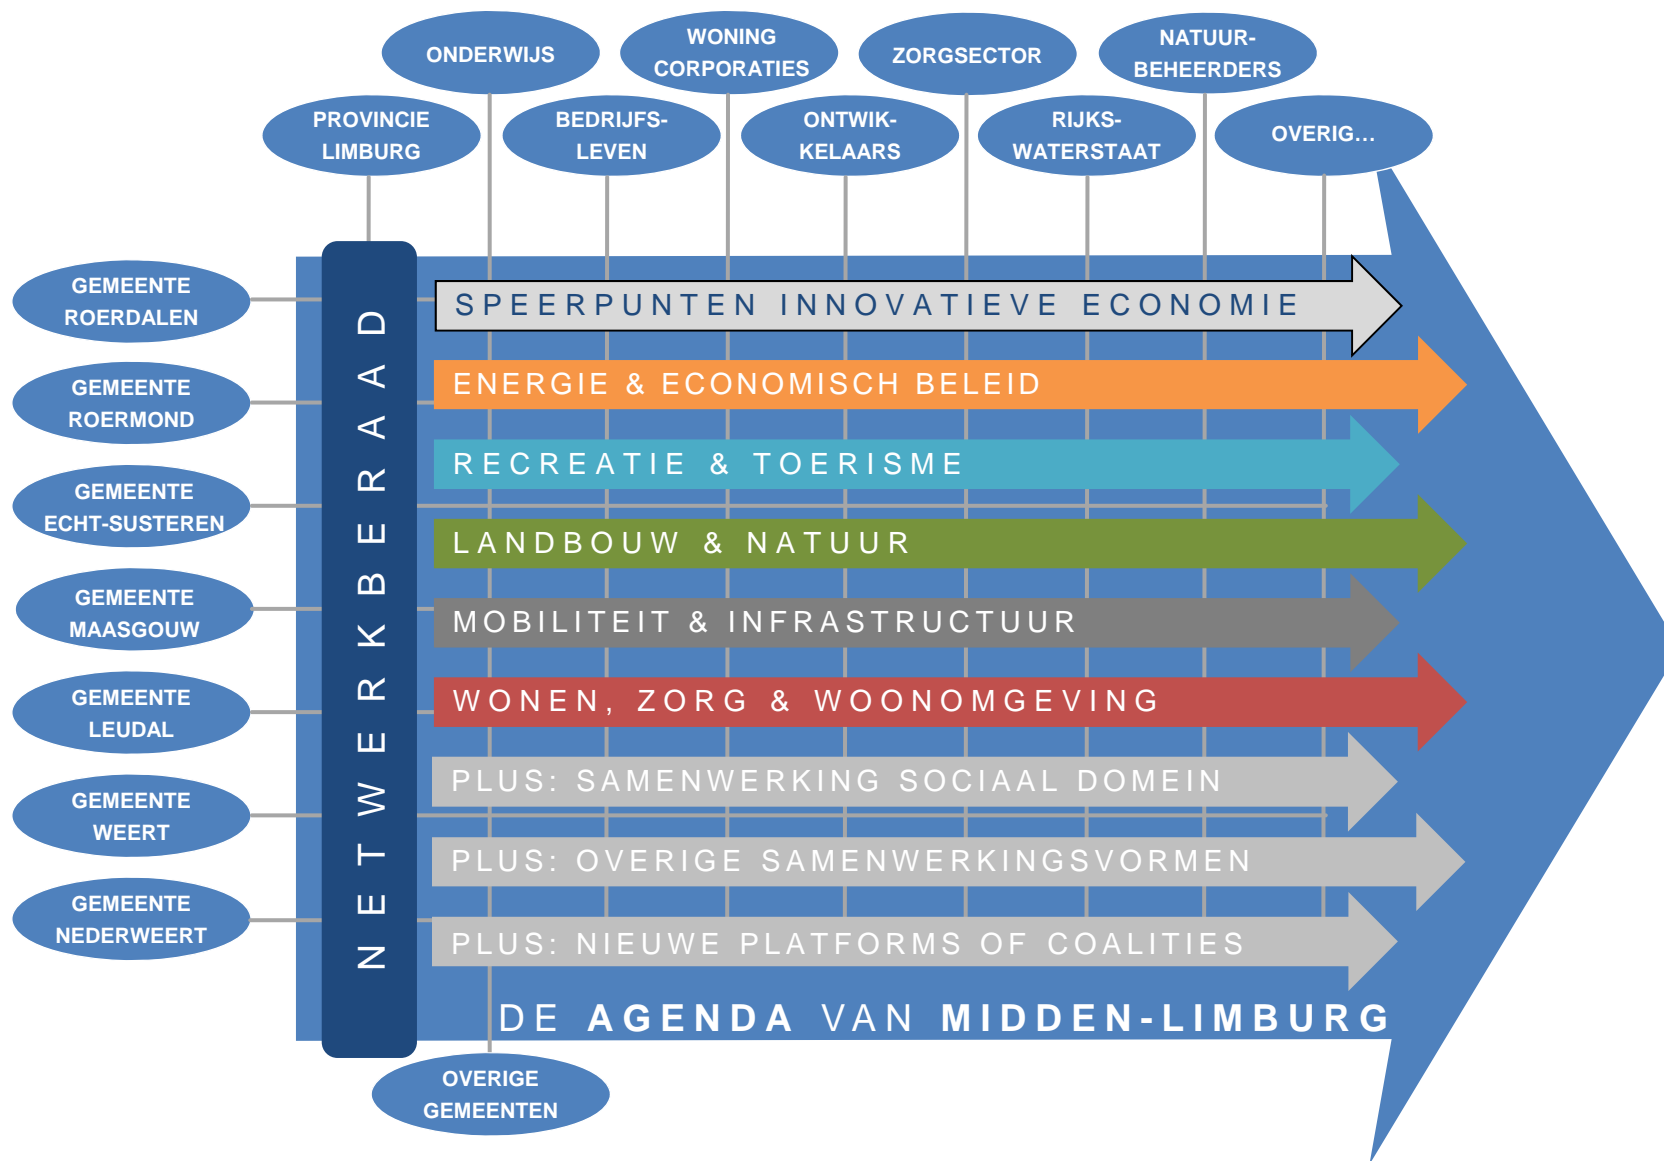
ONDERWIJS

WONING CORPORATIES

ZORGSECTOR

NATUUR-BEHEERDERS

PROVINCIE LIMBURG

BEDRIJFS-LEVEN

ONTWIK-KELAARS

RIJKS-WATERSTAAT

OVERIG...

GEMEENTE ROERDALEN

GEMEENTE ROERMOND

GEMEENTE ECHT-SUSTEREN

GEMEENTE MAASGOUW

GEMEENTE LEUDAL

GEMEENTE WEERT

GEMEENTE NEDERWEERT

NETWERKBERAAD

SPEERPUNTEN INNOVATIEVE ECONOMIE

ENERGIE & ECONOMISCH BELEID

RECREATIE & TOERISME

LANDBOUW & NATUUR

MOBILITEIT & INFRASTRUCTUUR

WONEN, ZORG & WOONOMGEVING

PLUS: SAMENWERKING SOCIAAL DOMEIN

PLUS: OVERIGE SAMENWERKINGSVORMEN

PLUS: NIEUWE PLATFORMS OF COALITIES

DE AGENDA VAN MIDDEN-LIMBURG

OVERIGE GEMEENTEN